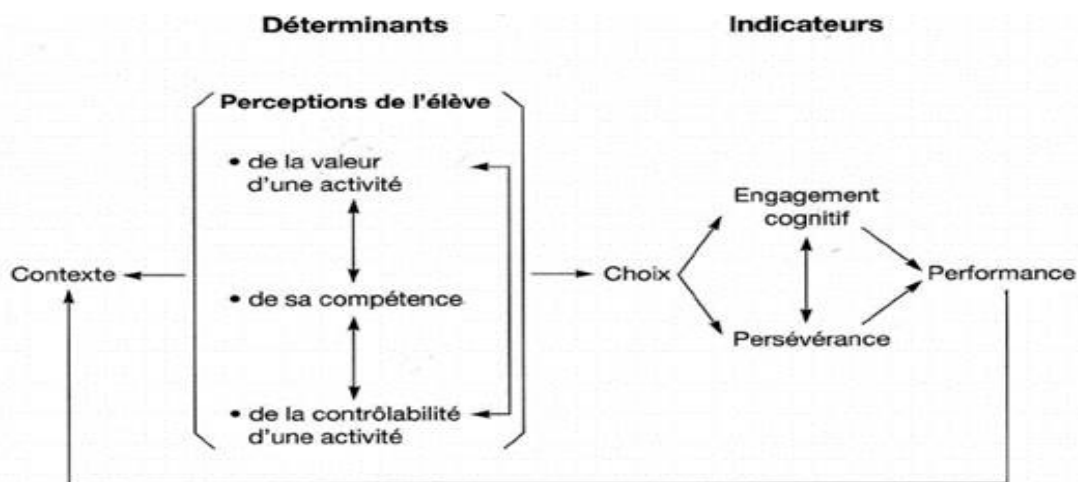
Déterminants

Indicateurs

Perceptions de l'élève

• de la valeur d'une activité

• de sa compétence

• de la contrôlabilité d'une activité

Contexte

Choix

Engagement cognitif

Persévérance

Performance